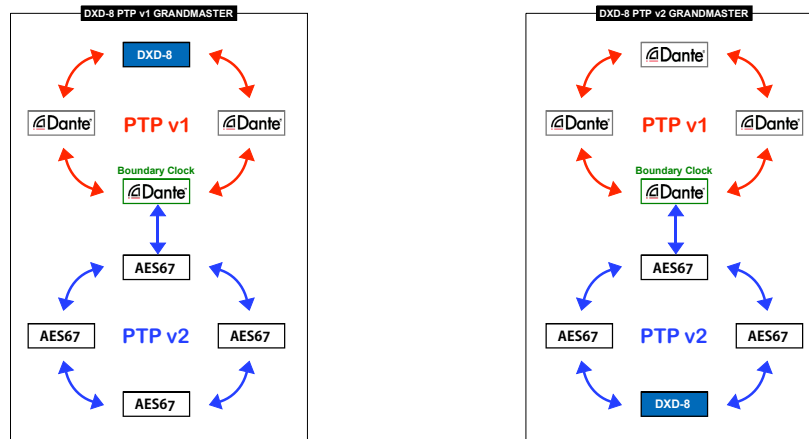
DXD-8 PTP v1 GRANDMASTER

DXD-8

Dante

PTP v1

Dante

Boundary Clock

Dante

AES67

AES67

PTP v2

AES67

AES67

DXD-8 PTP v2 GRANDMASTER

Dante

Dante

PTP v1

Dante

Boundary Clock

Dante

AES67

AES67

PTP v2

AES67

DXD-8